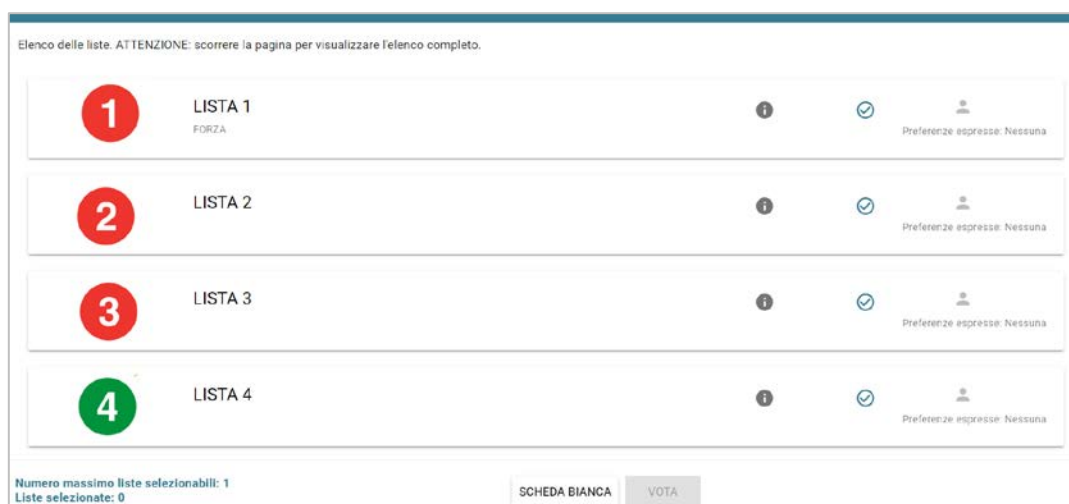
Elenco delle liste. ATTENZIONE: scorrere la pagina per visualizzare l'elenco completo.

1 LISTA 1
FORZA
Preferenze espresse: Nessuna

2 LISTA 2
Preferenze espresse: Nessuna

3 LISTA 3
Preferenze espresse: Nessuna

4 LISTA 4
Preferenze espresse: Nessuna

Numero massimo liste selezionabili: 1
Liste selezionate: 0

SCHEDA BIANCA
VOTA